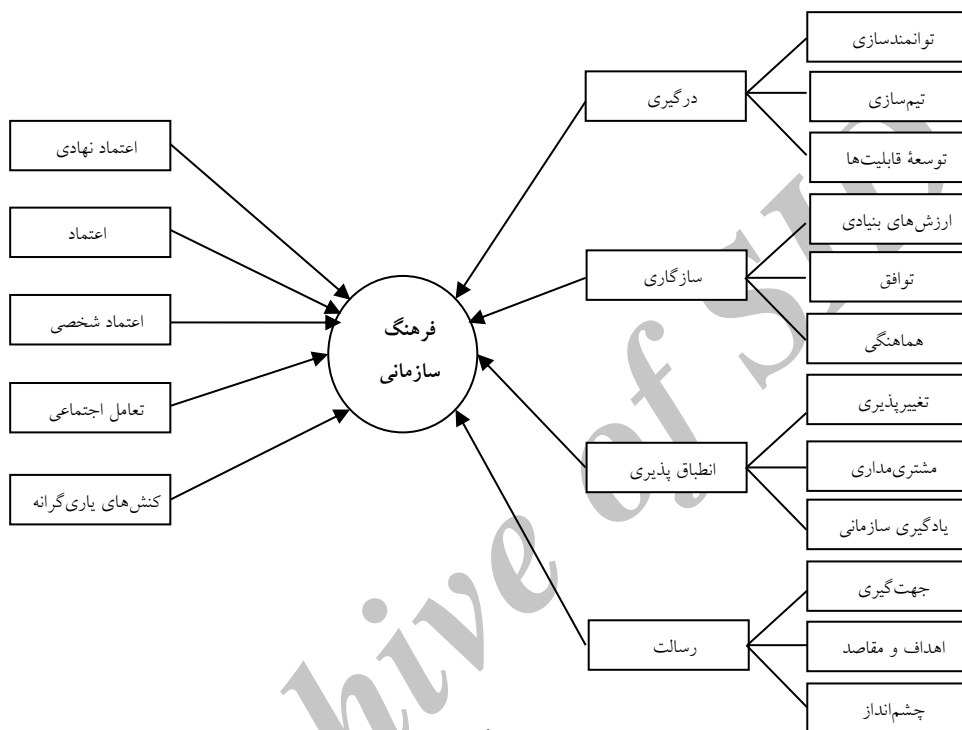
توانمندسازی

تیم‌سازی

توسعهٔ قابلیت‌ها

درگیری

ارزش‌های بنیادی

توافق

هماهنگی

سازگاری

تغییرپذیری

مشتری‌مداری

یادگیری سازمانی

انطباق پذیری

جهت‌گیری

اهداف و مقاصد

چشم‌انداز

رسالت

اعتماد نهادی

اعتماد

اعتماد شخصی

تعامل اجتماعی

کنش‌های یاری‌گرانه

فرهنگ سازمانی

Archive of SID